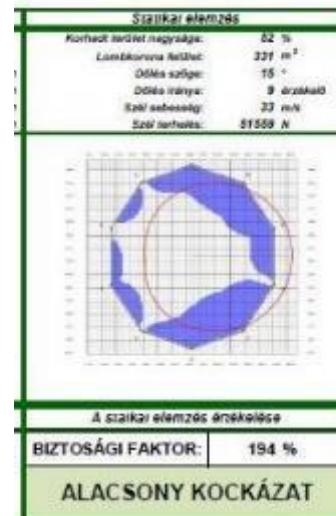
Szaikai elemzés

| | | |
|---|---|---|
| Korhadt terület nagysága: | 52 | % |
| Lombkorona felület: | 331 | m² |
| Dőlés szöge: | 15 | ° |
| Dőlés iránya: | 9 | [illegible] |
| Szél sebesség: | 33 | m/s |
| Szél terhelés: | 51558 | N |

A szaikai elemzés értékelése

| | |
|---|---|
| BIZTOSÁGI FAKTOR: | 194 % |

ALACSONY KOCKÁZAT